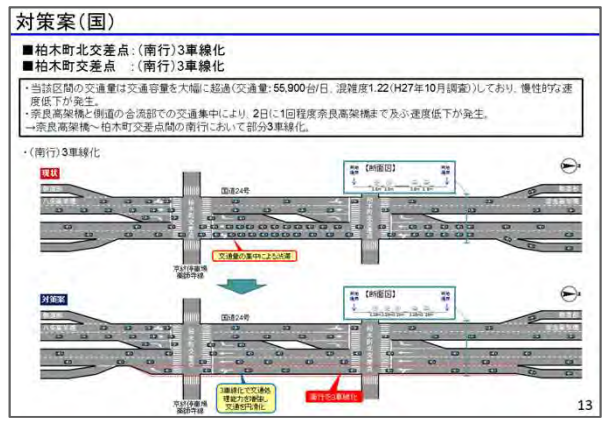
対策案(国)

■柏木町北交差点:(南行)3車線化
■柏木町交差点　:(南行)3車線化

・当該区間の交通量は交通容量を大幅に超過(交通量:55,900台/日、混雑度1.22(H27年10月調査))しており、慢性的な速度低下が発生。
・奈良高架橋と側道の合流部での交通集中により、2日に1回程度奈良高架橋まで及ぶ速度低下が発生。
→奈良高架橋～柏木町交差点間の南行において部分3車線化。

・(南行)3車線化

現状

【断面図】

国道24号

柏木町北交差点

柏木町交差点

交通量の集中による渋滞

京終停車場薬師寺線

対策案

【断面図】

国道24号

柏木町北交差点

柏木町交差点

3車線化で交通処理能力が増加し交通が円滑化

南行を3車線化

京終停車場薬師寺線

13